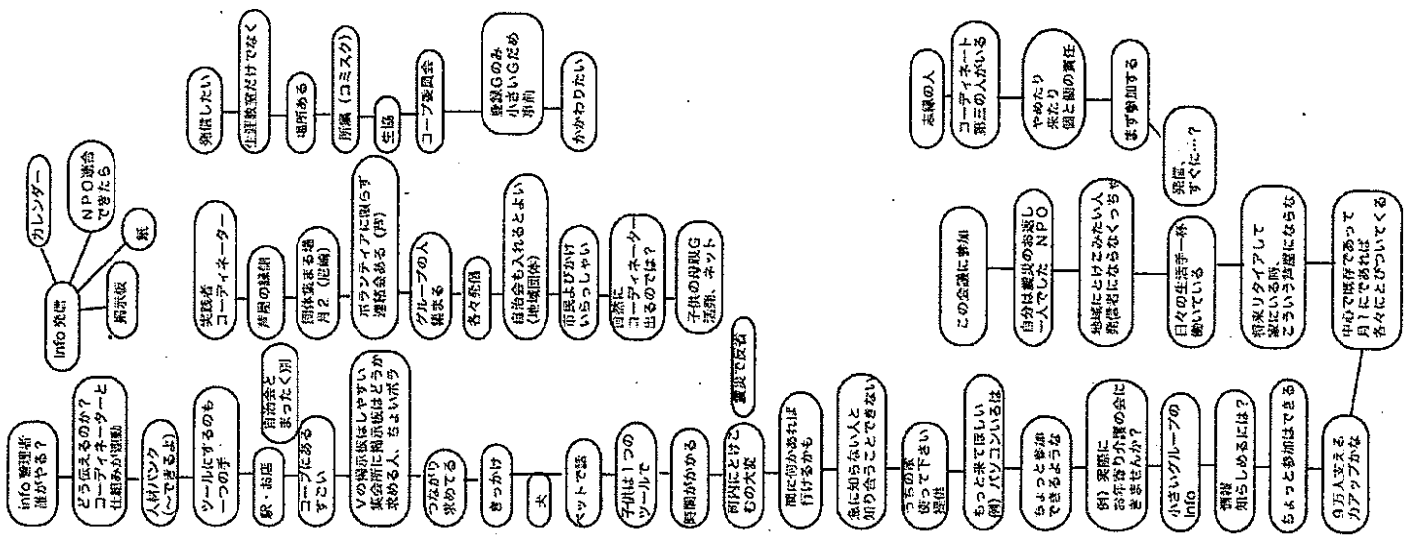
info 管理者 誰がやる?

どう伝えるのか? コーディネーターと 仕組みが理解

人材バンク (~できるよ)

ツールにするのも 一つの手

駅・お店

コープにある すごい

自治会と まったく別

Vの掲示板はしやすい 集会所に掲示板はどうか 求める人、ちょいボラ

つながり 求めてる

きっかけ

犬

ペットで話

子供は1つの ツールで

時間がかかる

町内にとけこむの大変

裏技で反省

間に何かあれば 行けるかも

急に知らない人と 知り合うことできない

うちの家 使って下さい 理想

もっと来て欲しい 例) パソコンいるは

ちょっと参加 できるような

例) 家庭に お年寄り介護の会に きませんか?

小さいグループの info

情報 知らしめるには?

ちょっと参加はできる

9万人支える カアップかな

info 発信

カレンダー

NPO連合 できたら

紙

掲示板

実践者 コーディネーター

地域の繋がり

団体 集まる場 月2 (定期)

ボランティアに限らず 連絡会ある (月)

グループの人 集まる

各々発信

自治会も入れるとよい (地域団体)

市民よびかけ いらっしゃい

団体に コーディネーター 出るのでは?

子供の外取G 活動、ネット

発信したい

生涯教育だけでなく

場所ある

所属 (コミスク)

生協

コープ委員会

登録Gのみ 小さいGだめ (別)

かかわりたい

この会議に参加

自分は震災のお返し 一人でしたNPO

地域にとけこみたい人 邪魔者にならなくっちゃ

日々の生活手一杯 働いている

将来リタイアして 家にいる時 こういう活動にならな

中心で既存であって 月1にであれば 各々にとびついてくる

市民の人

コーディネート 第三の人がいる

やめたり 来たり 個と個の責任

まず参加する

発信、 すぐに…?